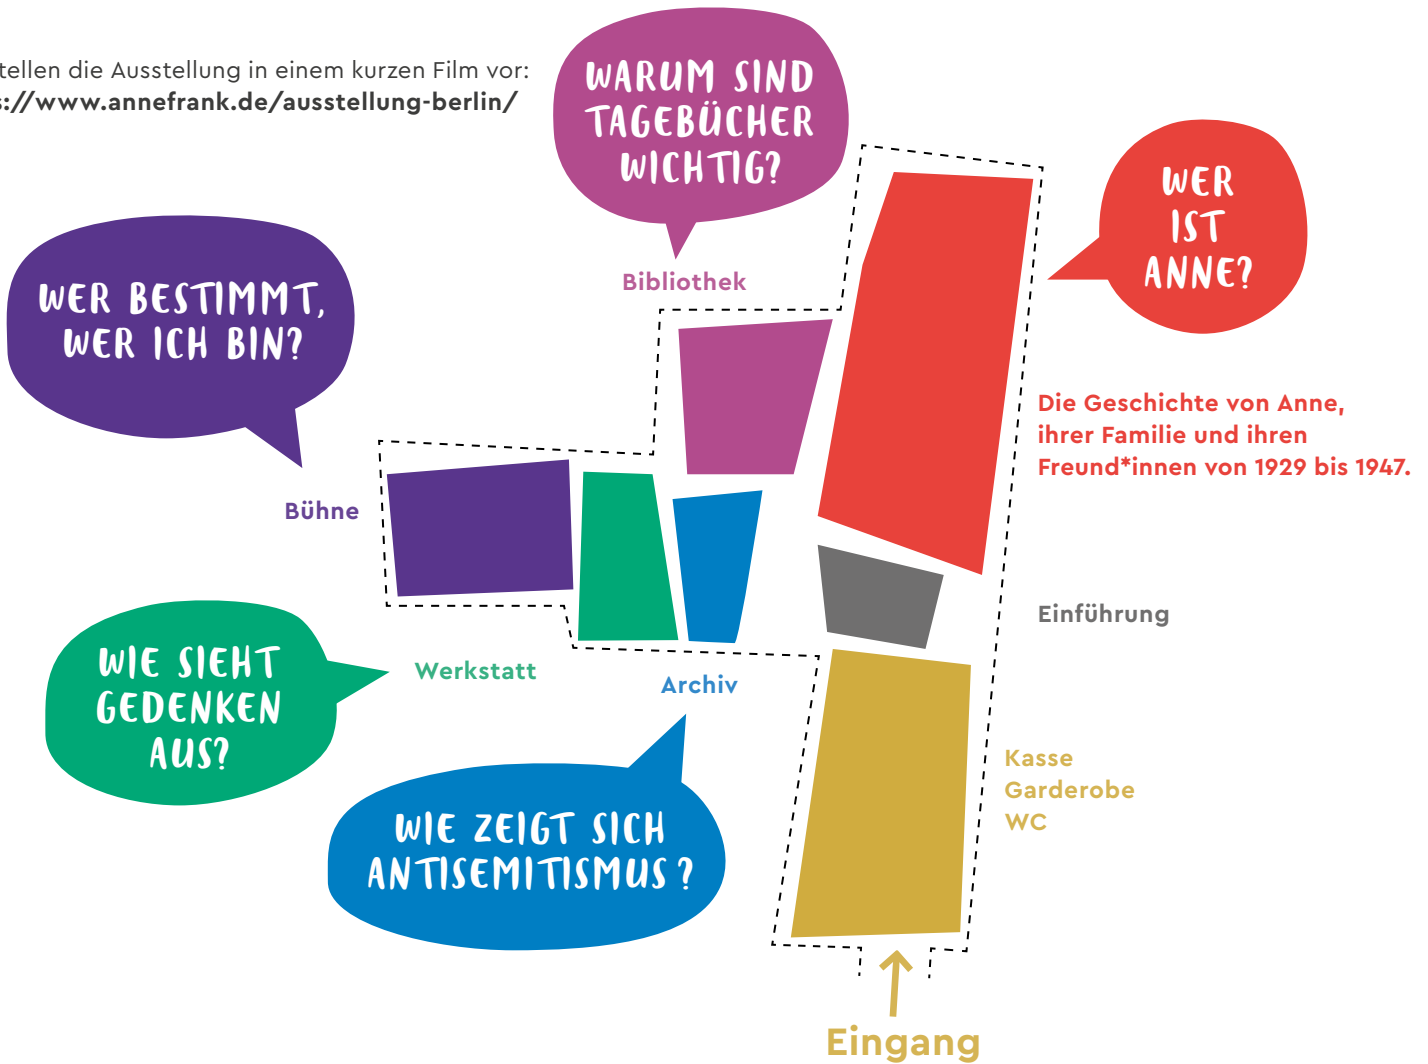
tellen die Ausstellung in einem kurzen Film vor:
s://www.annefrank.de/ausstellung-berlin/

WARUM SIND TAGEBÜCHER WICHTIG?

Bibliothek

WER IST ANNE?

WER BESTIMMT, WER ICH BIN?

Die Geschichte von Anne, ihrer Familie und ihren Freund*innen von 1929 bis 1947.

Bühne

Einführung

WIE SIEHT GEDENKEN AUS?

Werkstatt

Archiv

Kasse
Garderobe
WC

WIE ZEIGT SICH ANTISEMITISMUS?

Eingang